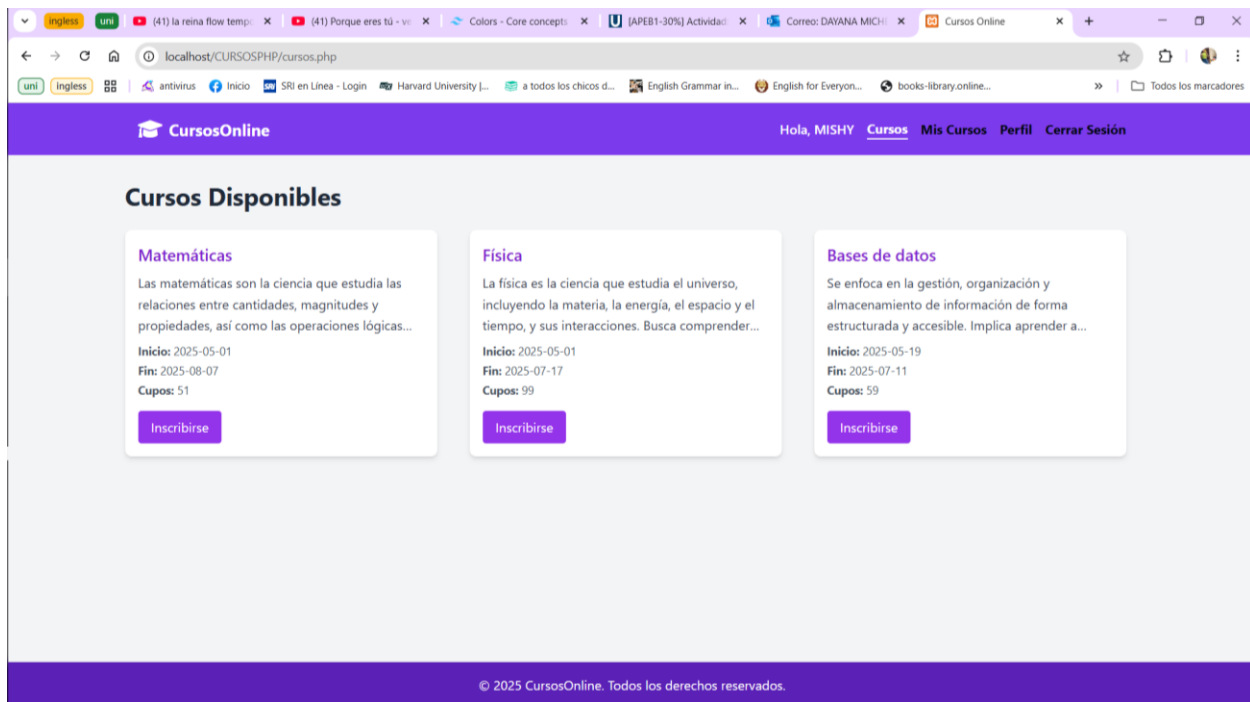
ingless uni (41) la reina flow temp × (41) Porque eres tú - v × Colors - Core concepts × [APEB1-30%] Actividad × Correo: DAYANA MICH × Cursos Online × +

localhost/CURSOSPHP/cursos.php

uni ingless antivirus Inicio SRI en Línea - Login Harvard University |... a todos los chicos d... English Grammar in... English for Everyon... books-library.online... » Todos los marcadores

CursosOnline Hola, MISHY Cursos Mis Cursos Perfil Cerrar Sesión

Cursos Disponibles

Matemáticas
Las matemáticas son la ciencia que estudia las relaciones entre cantidades, magnitudes y propiedades, así como las operaciones lógicas...
Inicio: 2025-05-01
Fin: 2025-08-07
Cupos: 51
Inscribirse

Física
La física es la ciencia que estudia el universo, incluyendo la materia, la energía, el espacio y el tiempo, y sus interacciones. Busca comprender...
Inicio: 2025-05-01
Fin: 2025-07-17
Cupos: 99
Inscribirse

Bases de datos
Se enfoca en la gestión, organización y almacenamiento de información de forma estructurada y accesible. Implica aprender a...
Inicio: 2025-05-19
Fin: 2025-07-11
Cupos: 59
Inscribirse

© 2025 CursosOnline. Todos los derechos reservados.